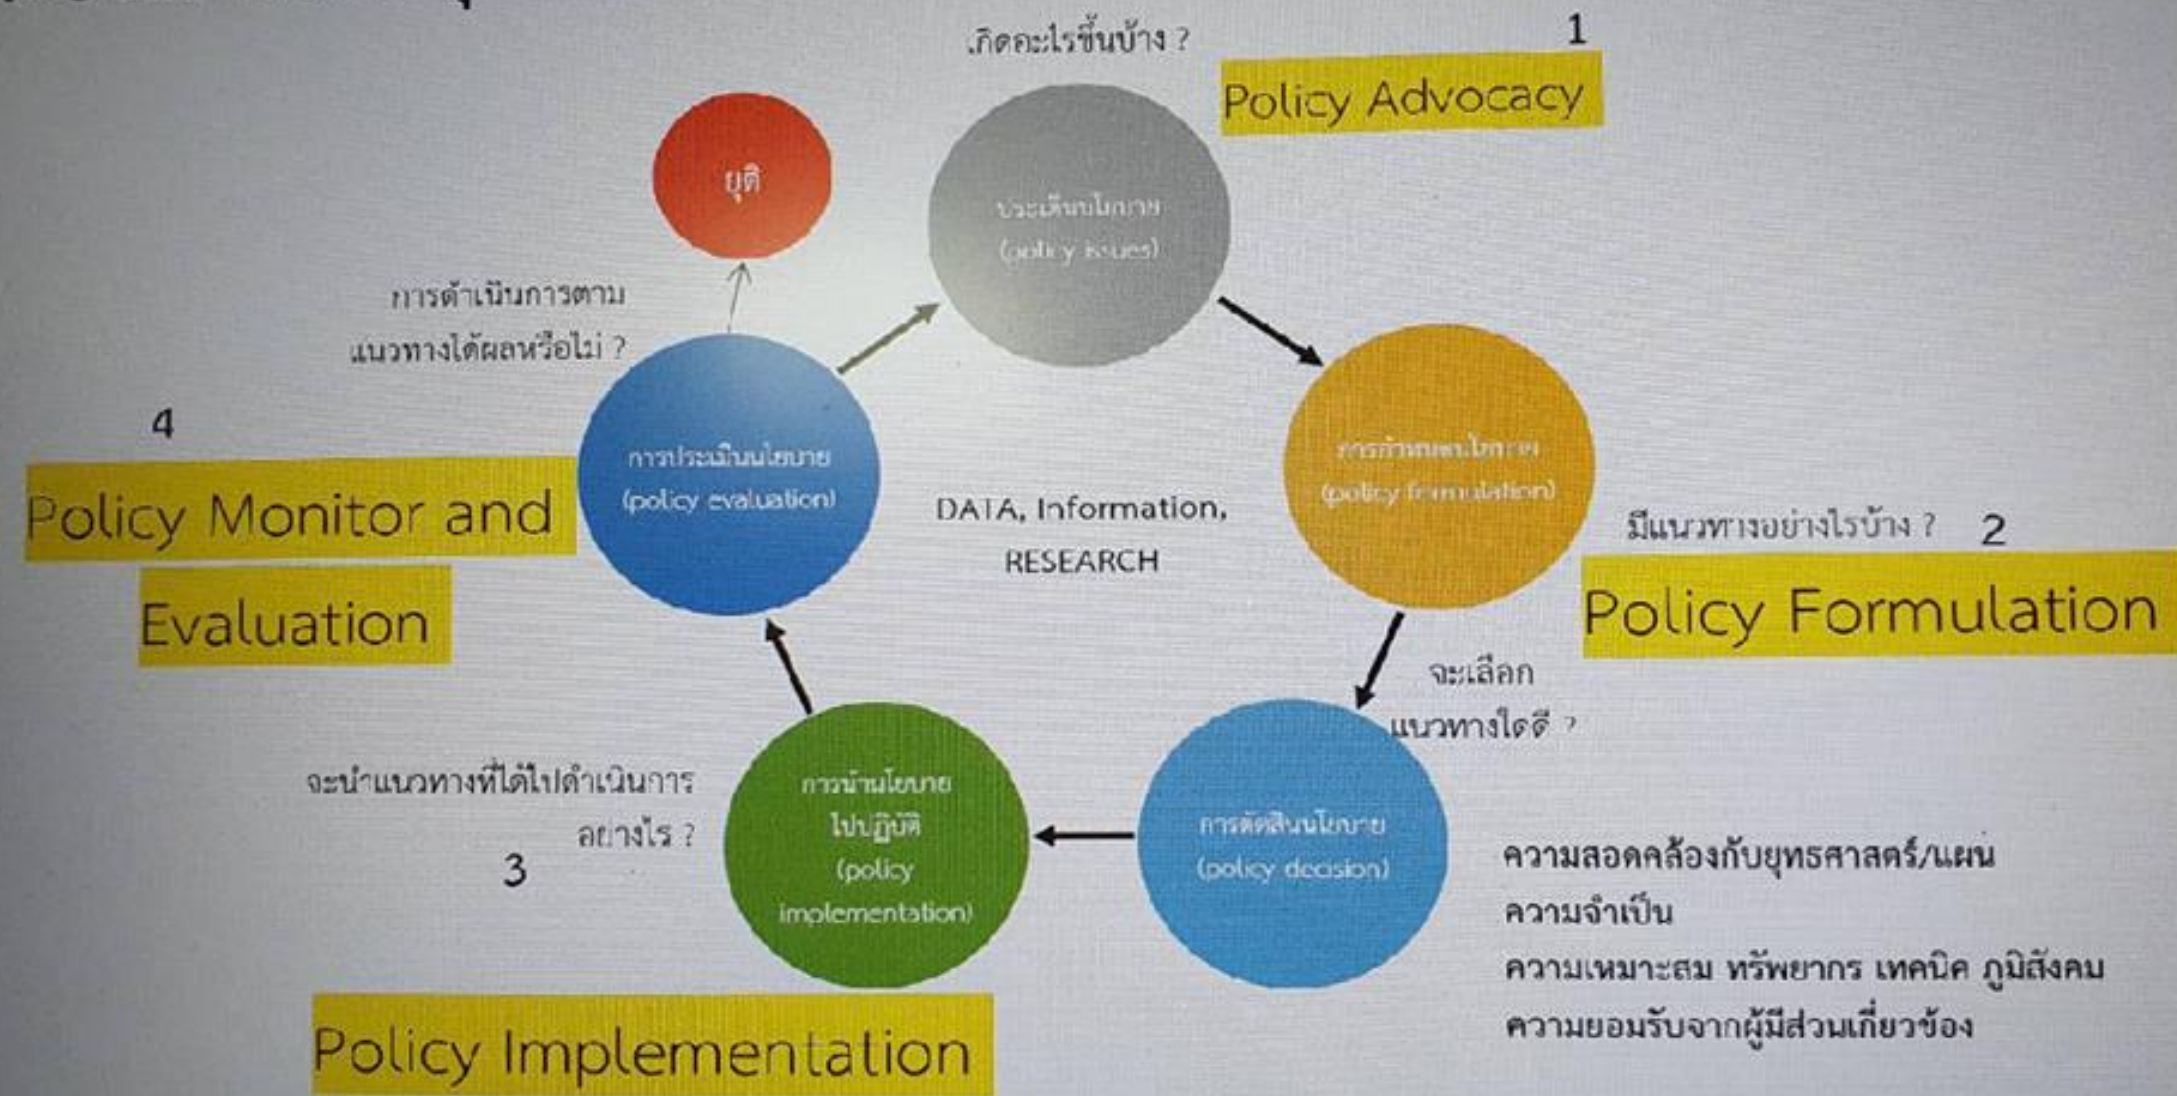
เกิดอะไรขึ้นบ้าง ?

1

Policy Advocacy

ยุติ

ประเด็นนโยบาย (policy issues)

การดำเนินการตามแนวทางได้ผลหรือไม่ ?

4

Policy Monitor and Evaluation

การประเมินนโยบาย (policy evaluation)

DATA, Information, RESEARCH

การกำหนดนโยบาย (policy formulation)

มีแนวทางอย่างไรบ้าง ? 2

Policy Formulation

จะเลือกแนวทางใดดี ?

จะนำแนวทางที่ได้ไปดำเนินการอย่างไร ?

3

การนำนโยบายไปปฏิบัติ (policy implementation)

การตัดสินนโยบาย (policy decision)

ความสอดคล้องกับยุทธศาสตร์/แผน
ความจำเป็น
ความเหมาะสม ทรัพยากร เทคนิค ภูมิสังคม
ความยอมรับจากผู้มีส่วนเกี่ยวข้อง

Policy Implementation